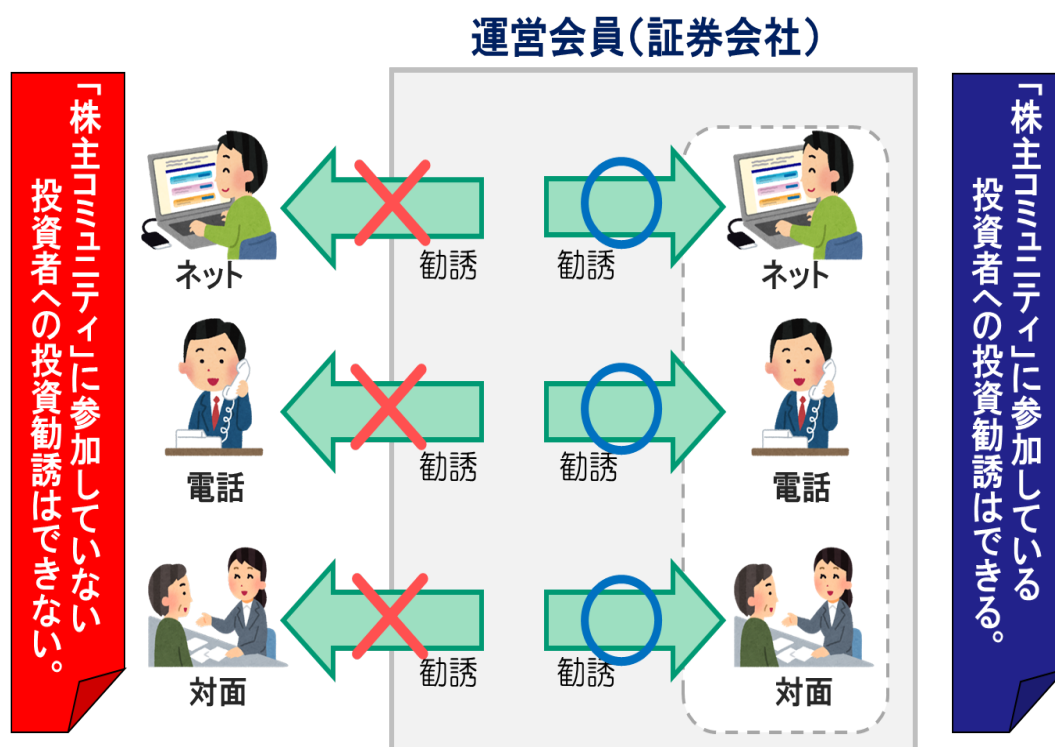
運営会員(証券会社)

「株主コミュニティ」に参加していない投資者への投資勧誘はできない。

ネット
電話
対面

勧誘
勧誘
勧誘

勧誘
勧誘
勧誘

ネット
電話
対面

「株主コミュニティ」に参加している投資者への投資勧誘はできる。